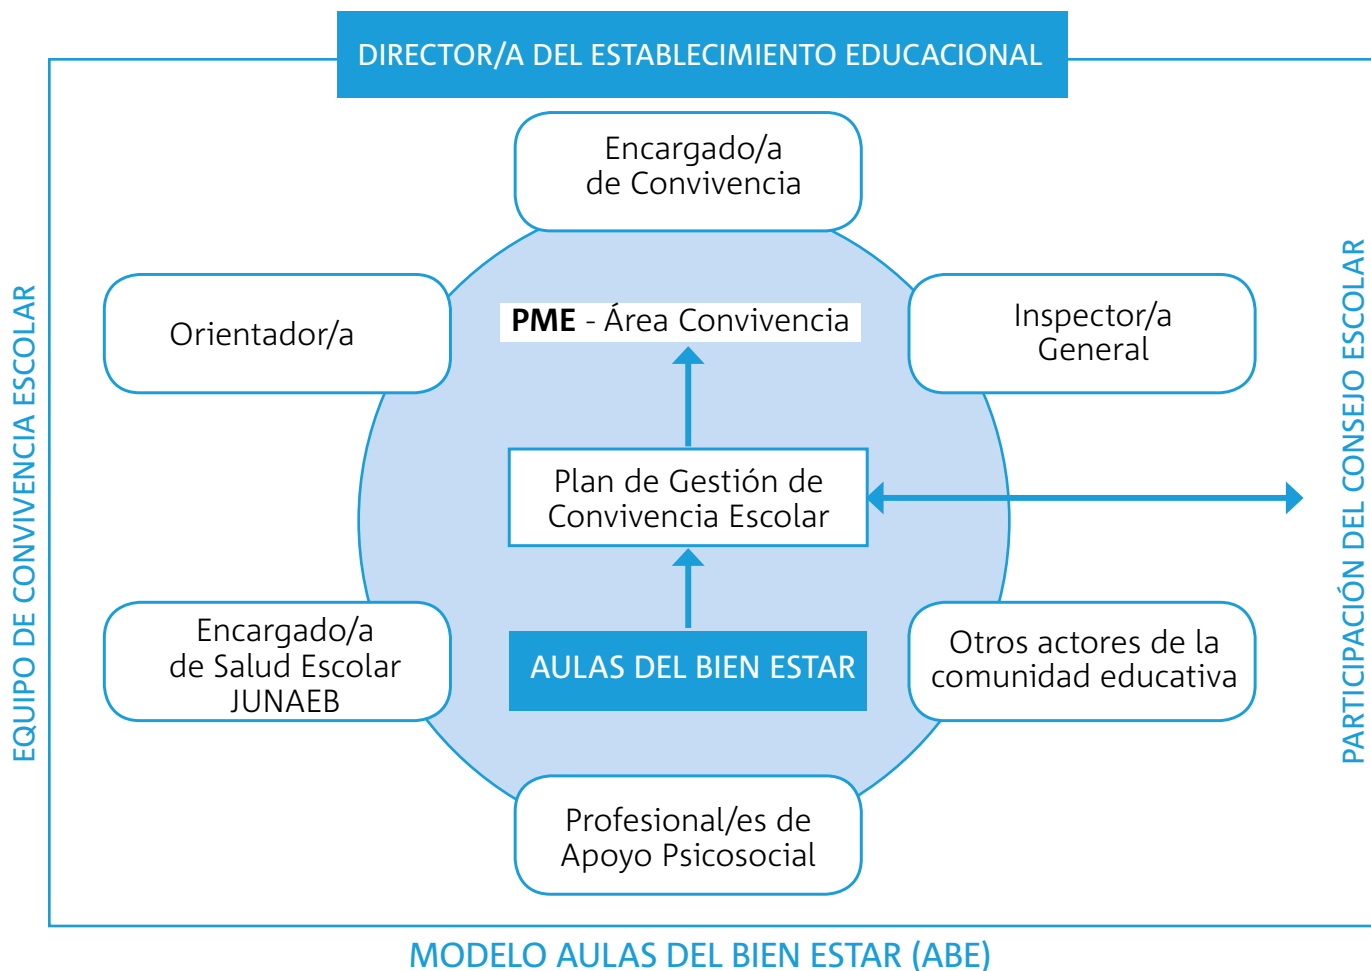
DIRECTOR/A DEL ESTABLECIMIENTO EDUCACIONAL

EQUIPO DE CONVIVENCIA ESCOLAR

Encargado/a de Convivencia

Orientador/a

PME - Área Convivencia

Inspector/a General

Plan de Gestión de Convivencia Escolar

Encargado/a de Salud Escolar JUNAEB

AULAS DEL BIEN ESTAR

Otros actores de la comunidad educativa

Profesional/es de Apoyo Psicosocial

PARTICIPACIÓN DEL CONSEJO ESCOLAR

MODELO AULAS DEL BIEN ESTAR (ABE)